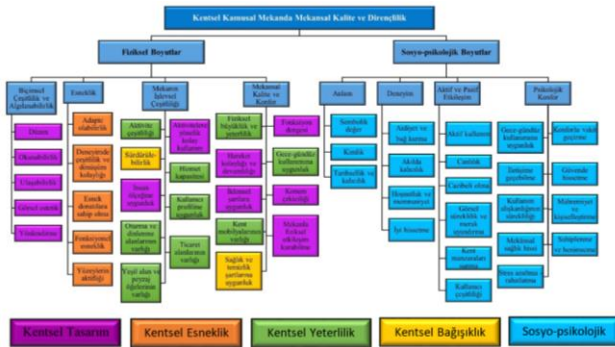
Kentsel Kamusal Mekanda Mekansal Kalite ve Dirençlilik

Fiziksel Boyutlar

Sosyo-psikolojik Boyutlar

Biçimsel Çeşitlilik ve Algılanabilirlik

Düzen

Okunabilirlik

Ulaşılabilirlik

Görsel estetik

Yönlendirme

Esneklik

Adapte olabilirlik

Deneyimde çeşitlilik ve dönüşüm kolaylığı

Esnek donatılara sahip olma

Fonksiyonel esneklik

Yüzeylerin aktifliği

Mekanın İşlevsel Çeşitliliği

Aktivite çeşitliliği

Sürdürülebilirlik

İnsan ihtiyaçları uygunluk

Oturma ve dinlenme alanlarının varlığı

Yeşil alan ve peyzaj öğelerinin varlığı

Aktivitelerin yönelik kolay kullanımı

Hizmet kalitesi

Kullanıcı profiline uygunluk

Ticari alanlarının varlığı

Mekansal Kalite ve Konfor

Fiziksel büyüklük ve yeterlilik

Hareket kolaylığı ve dayanıklılığı

İklimsel unsurlu uygunluk

Kent mobilyalarının varlığı

Sağlık ve temizlik şartlarına uygunluk

Fonksiyon dengesi

Gece-gündüz kullanımına uygunluk

Konum (yakınlığı)

Mekânda fiziksel etkileşim karakteri

Anlam

Sembolik değer

Kimlik

Tarihsellik ve kalıcılık

Deneyim

Aidiyet ve bağ kurma

Akılda kalıcılık

Heyecanlı ve memnuniyet

İyi hissetme

Aktif ve Pasif Etkileşim

Aktif kullanım

Canlılık

Cazibeli olma

Gözetim süreklilik ve mekan aydınlatma

Kent mobilyaları ve sosyal

Kullanıcı çeşitliliği

Psikolojik Konfor

Gece-gündüz kullanıma uygunluk

Tehlike güçlüklere

Kullanım olanaklarının güvenilirliği

Mekânsal sağlık hissi

Sosyalleşme/ rahatlama

Kentlerin vakit geçirme

Güvende hissetme

Mahremiyet ve kişiselleştirme

Sahiplenme ve benimseme

Kentsel Tasarım

Kentsel Esneklik

Kentsel Yeterlilik

Kentsel Bağışıklık

Sosyo-psikolojik